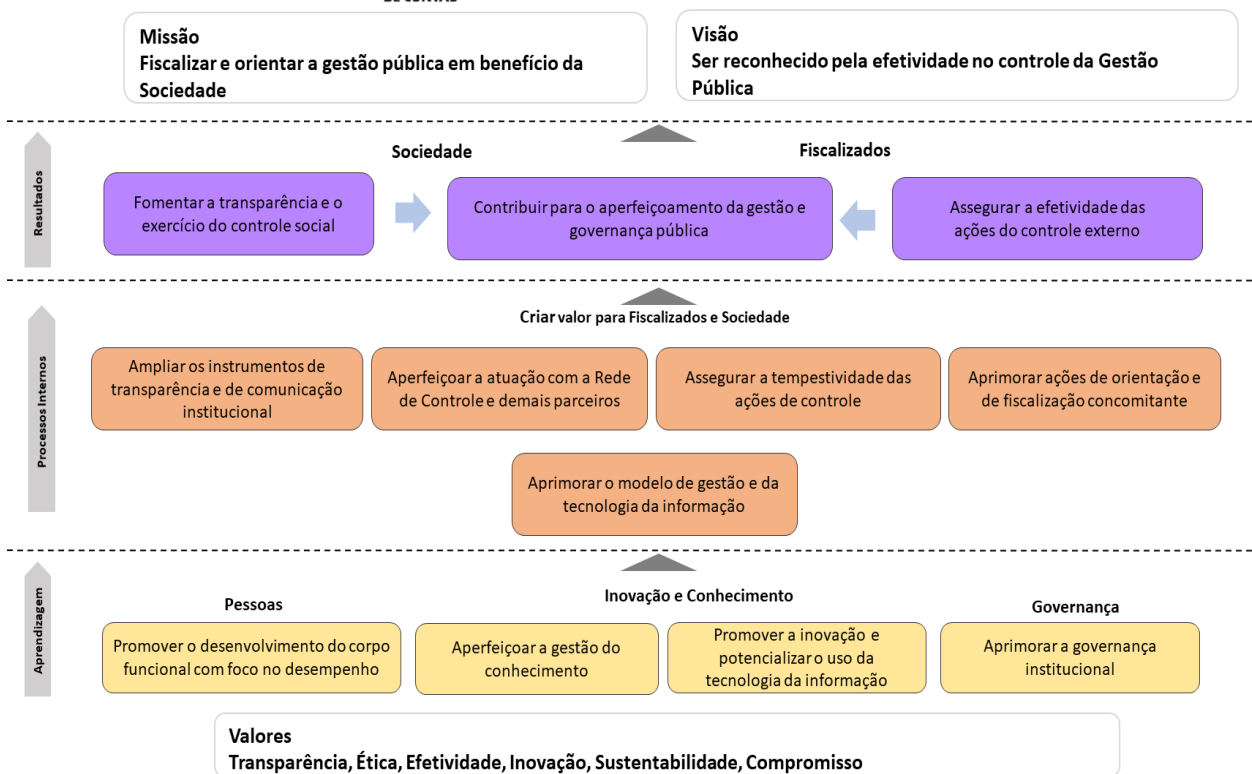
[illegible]

Missão
Fiscalizar e orientar a gestão pública em benefício da Sociedade

Visão
Ser reconhecido pela efetividade no controle da Gestão Pública

Resultados

Sociedade

Fiscalizados

Fomentar a transparência e o exercício do controle social

Contribuir para o aperfeiçoamento da gestão e governança pública

Assegurar a efetividade das ações do controle externo

Processos Internos

Criar valor para Fiscalizados e Sociedade

Ampliar os instrumentos de transparência e de comunicação institucional

Aperfeiçoar a atuação com a Rede de Controle e demais parceiros

Assegurar a tempestividade das ações de controle

Aprimorar ações de orientação e de fiscalização concomitante

Aprimorar o modelo de gestão e da tecnologia da informação

Aprendizagem

Pessoas

Inovação e Conhecimento

Governança

Promover o desenvolvimento do corpo funcional com foco no desempenho

Aperfeiçoar a gestão do conhecimento

Promover a inovação e potencializar o uso da tecnologia da informação

Aprimorar a governança institucional

Valores
Transparência, Ética, Efetividade, Inovação, Sustentabilidade, Compromisso